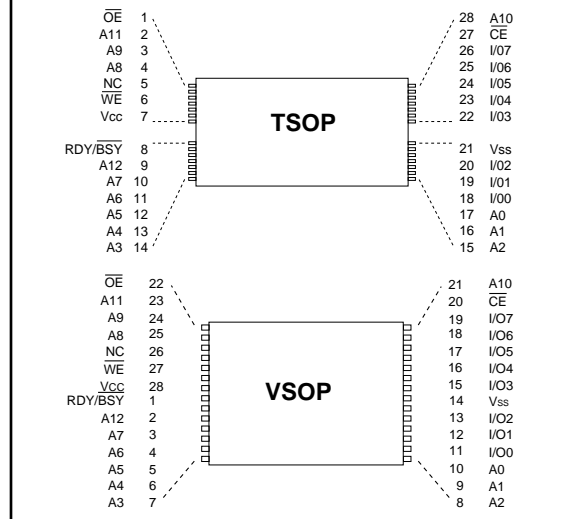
$\overline{OE}$ 1
A11 2
A9 3
A8 4
NC 5
$\overline{WE}$ 6
Vcc 7
RDY/$\overline{BSY}$ 8
A12 9
A7 10
A6 11
A5 12
A4 13
A3 14

28 A10
27 $\overline{CE}$
26 I/07
25 I/06
24 I/05
23 I/04
22 I/03
21 Vss
20 I/02
19 I/01
18 I/00
17 A0
16 A1
15 A2

TSOP

$\overline{OE}$ 22
A11 23
A9 24
A8 25
NC 26
$\overline{WE}$ 27
Vcc 28
RDY/$\overline{BSY}$ 1
A12 2
A7 3
A6 4
A5 5
A4 6
A3 7

21 A10
20 $\overline{CE}$
19 I/O7
18 I/O6
17 I/O5
16 I/O4
15 I/O3
14 Vss
13 I/O2
12 I/O1
11 I/O0
10 A0
9 A1
8 A2

VSOP